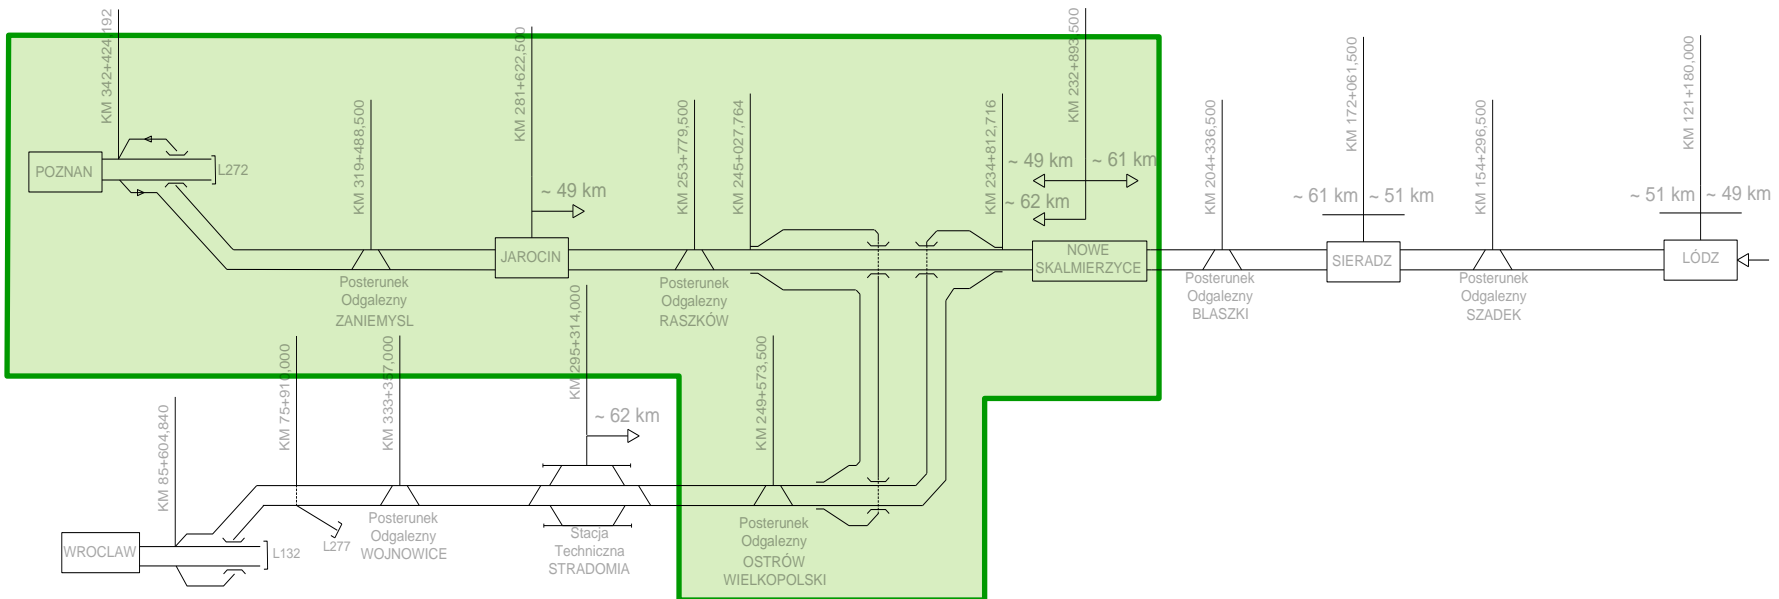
KM 342+424,192

KM 281+622,500

KM 232+893,500

KM 319+488,500

KM 253+779,500

KM 245+027,764

KM 234+812,716

KM 204+336,500

KM 172+061,500

KM 154+296,500

KM 121+180,000

POZNAN

L272

~ 49 km

~ 49 km

~ 61 km

~ 62 km

~ 61 km

~ 51 km

~ 51 km

~ 49 km

JAROCIN

NOWE SKALMIERZYCE

SIERADZ

LÓDZ

Posterunek Odgalezny ZANIEMYSL

Posterunek Odgalezny RASZKÓW

Posterunek Odgalezny BLASZKI

Posterunek Odgalezny SZADEK

KM 75+910,000

KM 333+357,000

KM 295+314,000

~ 62 km

KM 249+573,500

KM 85+604,840

WROCLAW

L132

L277

Posterunek Odgalezny WOJNOWICE

Stacja Techniczna STRADOMIA

Posterunek Odgalezny OSTRÓW WIELKOPOLSKI